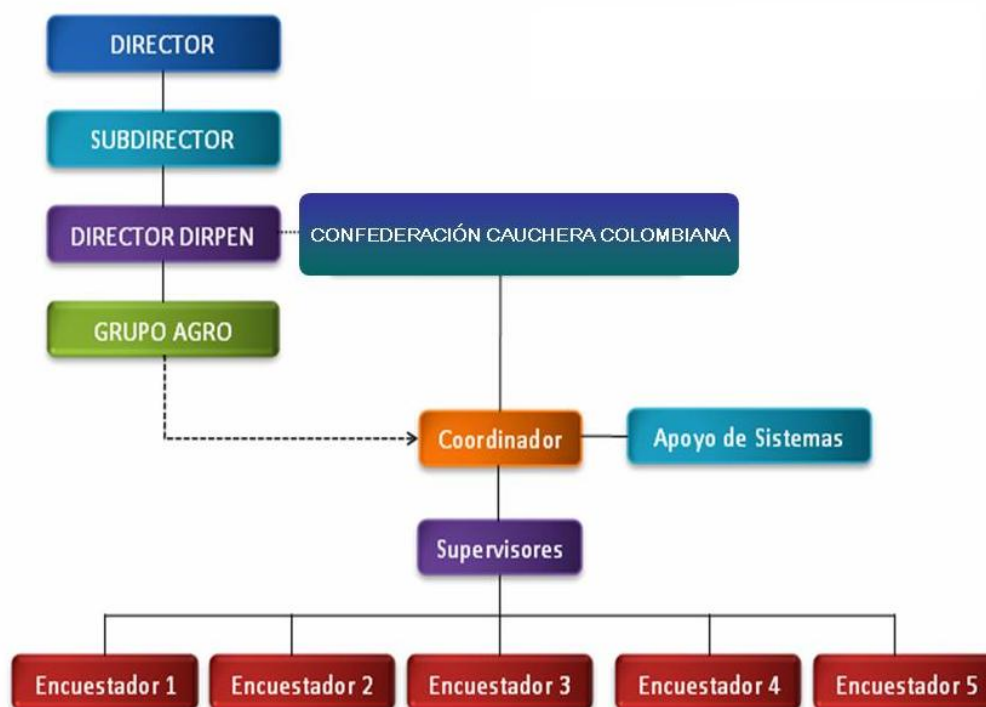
DIRECTOR

SUBDIRECTOR

DIRECTOR DIRPEN

CONFEDERACIÓN CAUCHERA COLOMBIANA

GRUPO AGRO

Coordinador

Apoyo de Sistemas

Supervisores

Encuestador 1

Encuestador 2

Encuestador 3

Encuestador 4

Encuestador 5